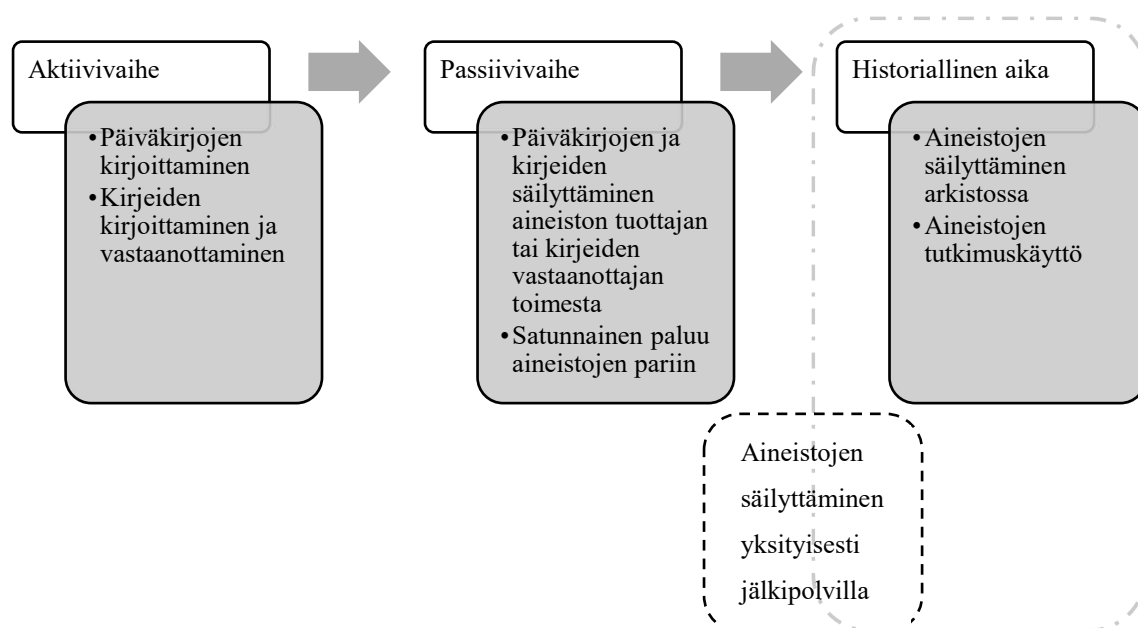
Aktiivivaihe

- Päiväkirjojen kirjoittaminen
- Kirjeiden kirjoittaminen ja vastaanottaminen

Passiivivaihe

- Päiväkirjojen ja kirjeiden säilyttäminen aineiston tuottajan tai kirjeiden vastaanottajan toimesta
- Satunnainen paluu aineistojen pariin

Historiallinen aika

- Aineistojen säilyttäminen arkistossa
- Aineistojen tutkimuskäyttö

Aineistojen säilyttäminen yksityisesti jälkipolvilla